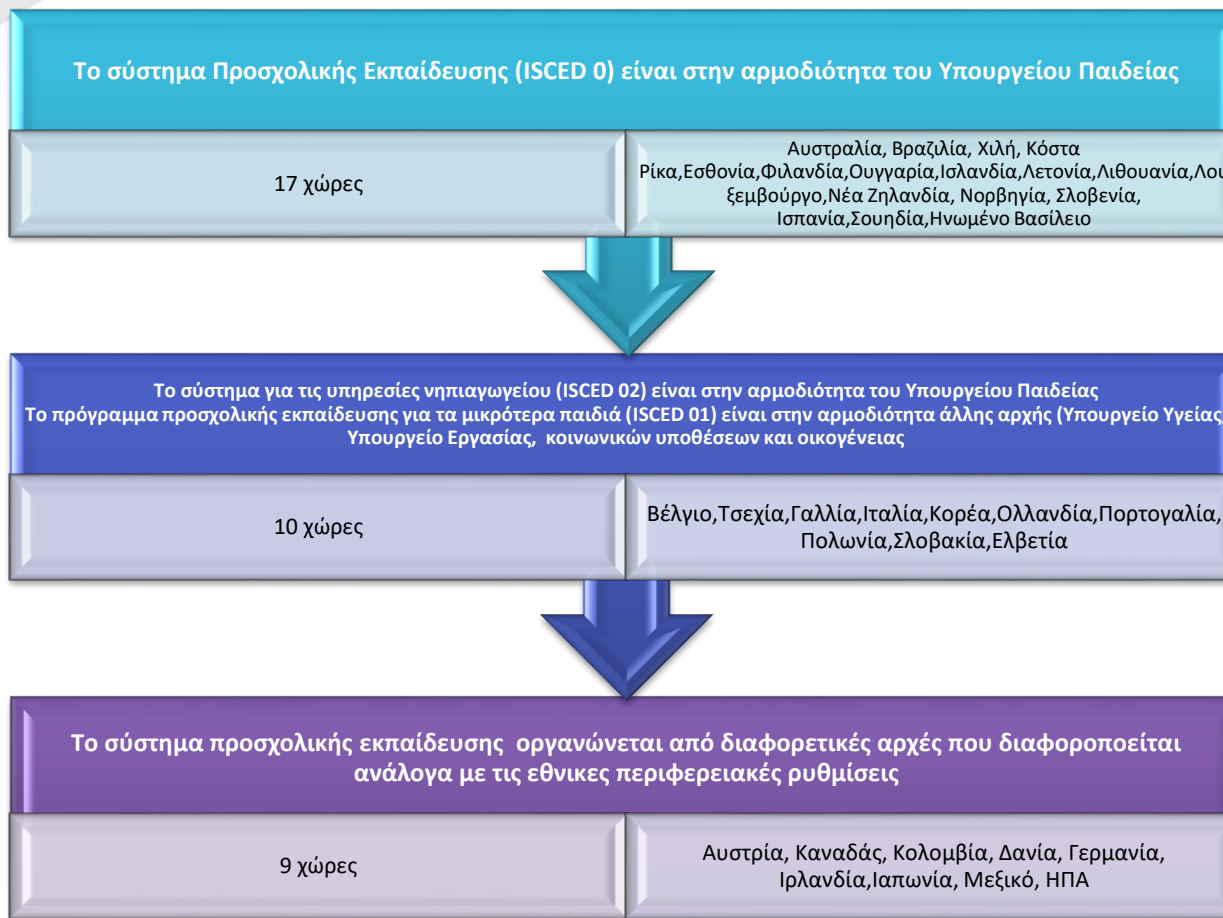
Το σύστημα Προσχολικής Εκπαίδευσης (ISCED 0) είναι στην αρμοδιότητα του Υπουργείου Παιδείας

17 χώρες

Αυστραλία, Βραζιλία, Χιλή, Κόστα Ρίκα,Εσθονία,Φιλανδία,Ουγγαρία,Ισλανδία,Λετονία,Λιθουανία,Λου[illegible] ξεμβούργο,Νέα Ζηλανδία, Νορβηγία, Σλοβενία, Ισπανία,Σουηδία,Ηνωμένο Βασίλειο

Το σύστημα για τις υπηρεσίες νηπιαγωγείου (ISCED 02) είναι στην αρμοδιότητα του Υπουργείου Παιδείας
Το πρόγραμμα προσχολικής εκπαίδευσης για τα μικρότερα παιδιά (ISCED 01) είναι στην αρμοδιότητα άλλης αρχής (Υπουργείο Υγείας, Υπουργείο Εργασίας, κοινωνικών υποθέσεων και οικογένειας

10 χώρες

Βέλγιο,Τσεχία,Γαλλία,Ιταλία,Κορέα,Ολλανδία,Πορτογαλία, Πολωνία,Σλοβακία,Ελβετία

Το σύστημα προσχολικής εκπαίδευσης οργανώνεται από διαφορετικές αρχές που διαφοροποιείται ανάλογα με τις εθνικες περιφερειακές ρυθμίσεις

9 χώρες

Αυστρία, Καναδάς, Κολομβία, Δανία, Γερμανία, Ιρλανδία,Ιαπωνία, Μεξικό, ΗΠΑ